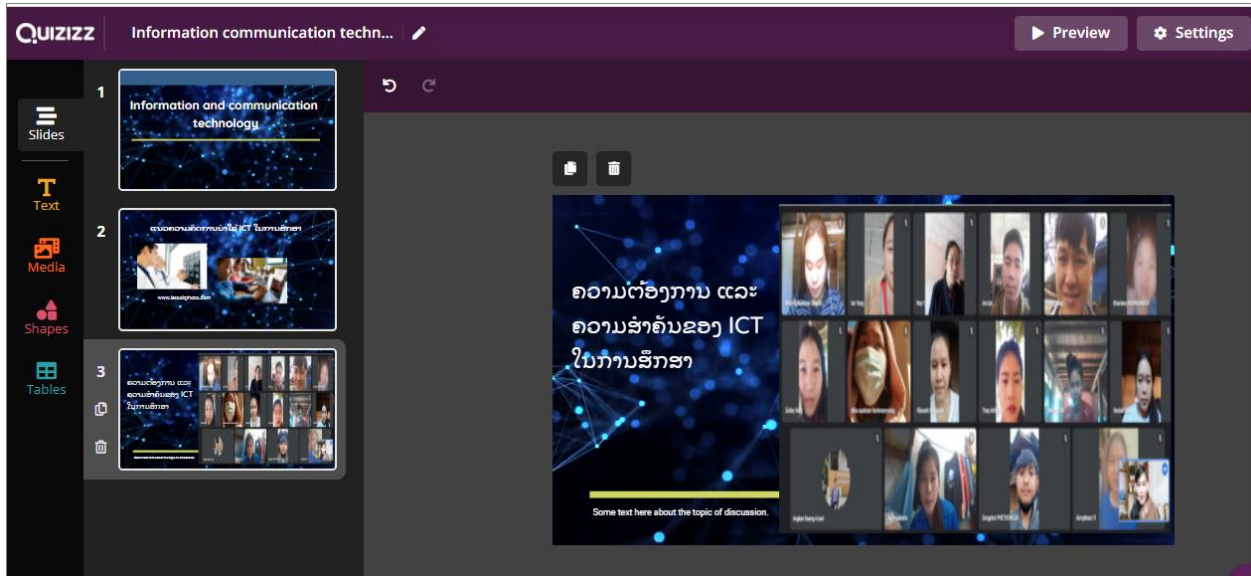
QUIZIZZ

Information communication techn...

Preview

Settings

Slides

Text

Media

Shapes

Tables

1

Information and communication technology

2

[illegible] ICT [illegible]

www.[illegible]

3

ຄວາມຕ້ອງການ ແລະ ຄວາມສຳຄັນຂອງ ICT ໃນການສຶກສາ

ຄວາມຕ້ອງການ ແລະ ຄວາມສຳຄັນຂອງ ICT ໃນການສຶກສາ

Some text here about the topic of discussion.